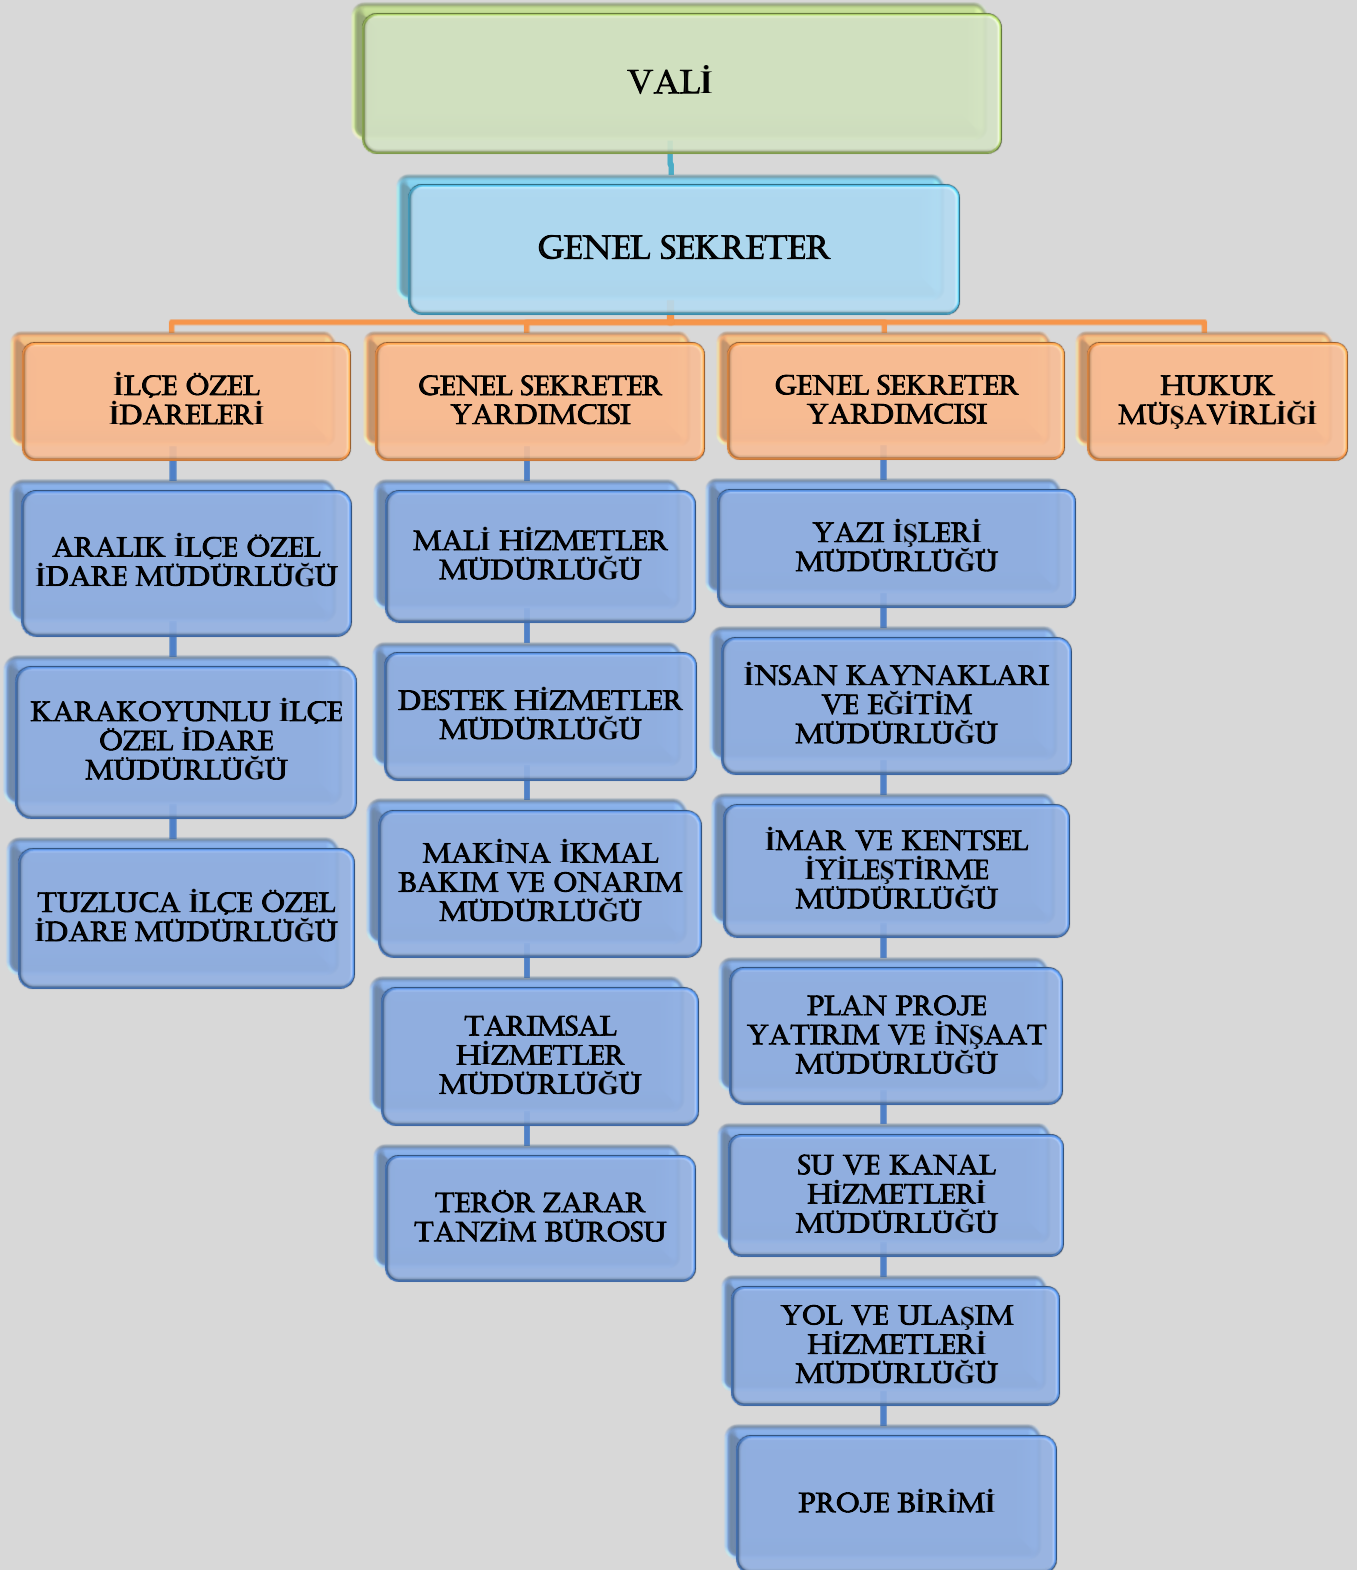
VALİ

GENEL SEKRETER

İLÇE ÖZEL İDARELERİ

GENEL SEKRETER YARDIMCISI

GENEL SEKRETER YARDIMCISI

HUKUK MÜŞAVİRLİĞİ

ARALIK İLÇE ÖZEL İDARE MÜDÜRLÜĞÜ

KARAKOYUNLU İLÇE ÖZEL İDARE MÜDÜRLÜĞÜ

TUZLUCA İLÇE ÖZEL İDARE MÜDÜRLÜĞÜ

MALİ HİZMETLER MÜDÜRLÜĞÜ

DESTEK HİZMETLER MÜDÜRLÜĞÜ

MAKİNA İKMAL BAKIM VE ONARIM MÜDÜRLÜĞÜ

TARIMSAL HİZMETLER MÜDÜRLÜĞÜ

TERÖR ZARAR TANZİM BÜROSU

YAZI İŞLERİ MÜDÜRLÜĞÜ

İNSAN KAYNAKLARI VE EĞİTİM MÜDÜRLÜĞÜ

İMAR VE KENTSEL İYİLEŞTİRME MÜDÜRLÜĞÜ

PLAN PROJE YATIRIM VE İNŞAAT MÜDÜRLÜĞÜ

SU VE KANAL HİZMETLERİ MÜDÜRLÜĞÜ

YOL VE ULAŞIM HİZMETLERİ MÜDÜRLÜĞÜ

PROJE BİRİMİ